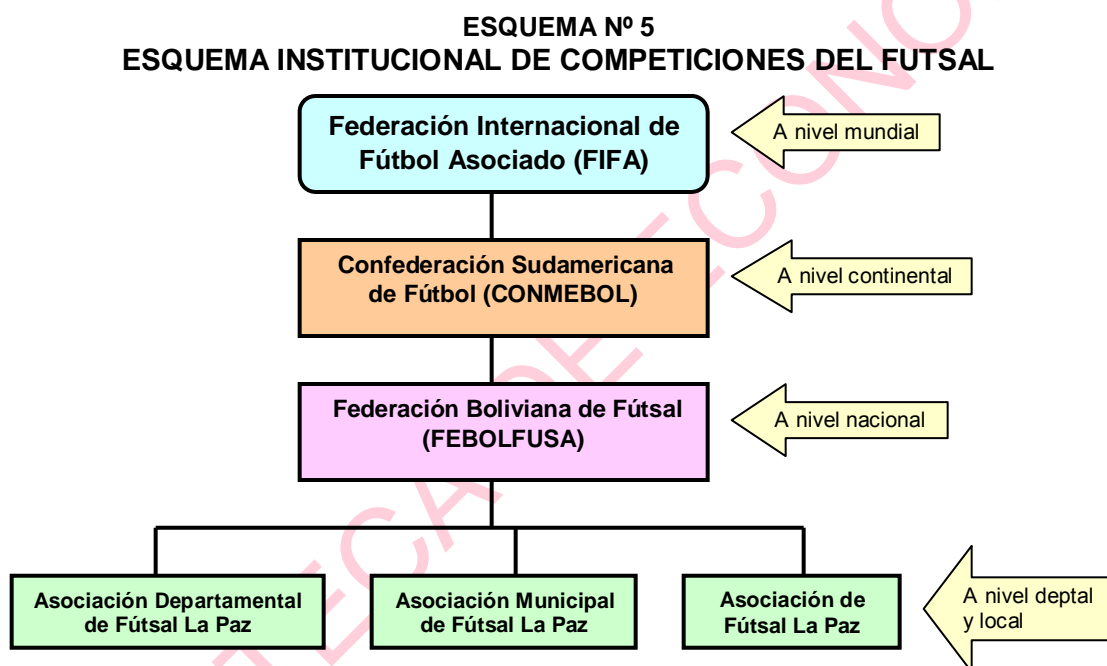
ESQUEMA Nº 5
ESQUEMA INSTITUCIONAL DE COMPETICIONES DEL FUTSAL

Federación Internacional de Fútbol Asociado (FIFA)

A nivel mundial

Confederación Sudamericana de Fútbol (CONMEBOL)

A nivel continental

Federación Boliviana de Fútsal (FEBOLFUSA)

A nivel nacional

Asociación Departamental de Fútsal La Paz

Asociación Municipal de Fútsal La Paz

Asociación de Fútsal La Paz

A nivel deptal y local